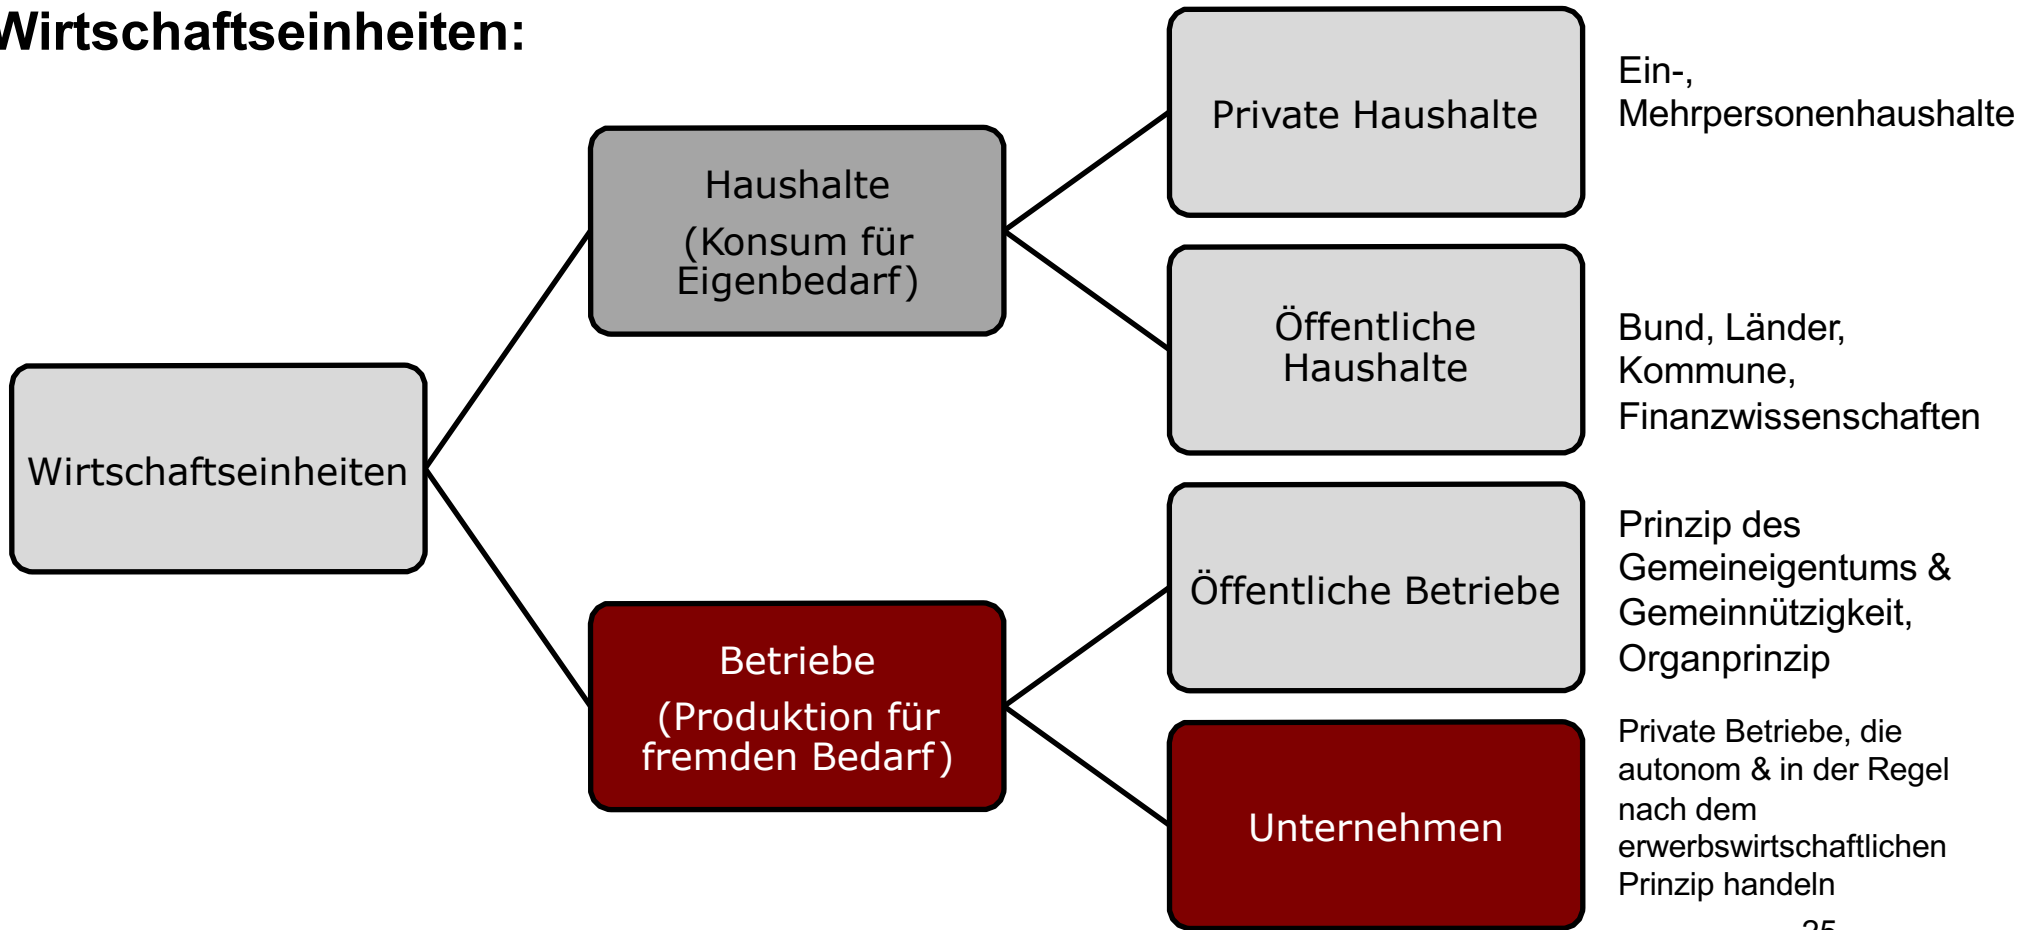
Wirtschaftseinheiten:

Wirtschaftseinheiten

Haushalte
(Konsum für Eigenbedarf)

Betriebe
(Produktion für fremden Bedarf)

Private Haushalte

Ein-, Mehrpersonenhaushalte

Öffentliche Haushalte

Bund, Länder, Kommune, Finanzwissenschaften

Öffentliche Betriebe

Prinzip des Gemeineigentums & Gemeinnützigkeit, Organprinzip

Unternehmen

Private Betriebe, die autonom & in der Regel nach dem erwerbswirtschaftlichen Prinzip handeln

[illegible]